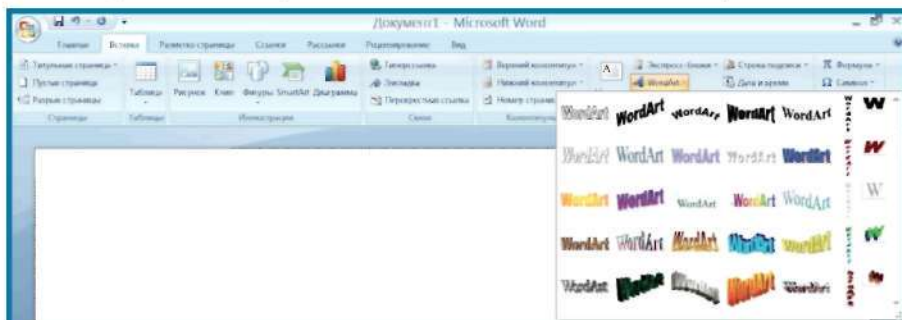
Документ1 - Microsoft Word

Главная Вставка Разметка страницы Ссылки Рассылки Рецензирование Вид

Титульная страница
Пустая страница
Разрыв страницы
Страницы

Таблица
Таблицы

Рисунок Клип Фигуры SmartArt Диаграмма
Иллюстрации

Гиперссылка
Закладка
Перекрестная ссылка
Связи

Верхний колонтитул
Нижний колонтитул
Номер страницы
Колонтитулы

Экспресс-блоки
WordArt
Строка подписи
Дата и время
Формула
Символ

WordArt WordArt WordArt WordArt WordArt W
WordArt WordArt WordArt WordArt WordArt W
WordArt WordArt WordArt WordArt WordArt W
WordArt WordArt WordArt WordArt WordArt W
WordArt WordArt WordArt WordArt WordArt W